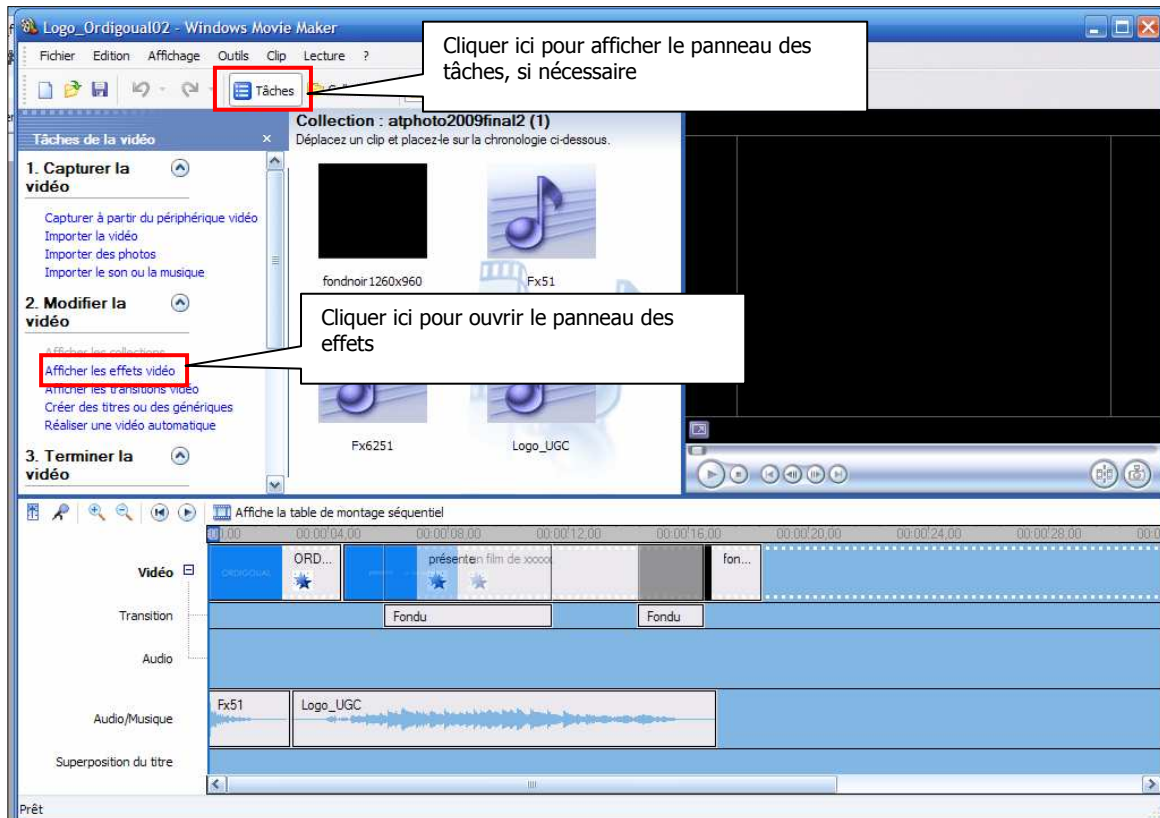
Logo_Ordigoual02 - Windows Movie Maker

Fichier Edition Affichage Outils Clip Lecture ?

Tâches

Cliquer ici pour afficher le panneau des tâches, si nécessaire

Tâches de la vidéo ×

1. Capturer la vidéo

Capturer à partir du périphérique vidéo
Importer la vidéo
Importer des photos
Importer le son ou la musique

2. Modifier la vidéo

Afficher les collections
Afficher les effets vidéo
Afficher les transitions vidéo
Créer des titres ou des génériques
Réaliser une vidéo automatique

3. Terminer la vidéo

Collection : atphoto2009final2 (1)
Déplacez un clip et placez-le sur la chronologie ci-dessous.

fondnoir1260x960
Fx51

Cliquer ici pour ouvrir le panneau des effets

Fx6251
Logo_UGC

Affiche la table de montage séquentiel

0:00 00:00:04,00 00:00:08,00 00:00:12,00 00:00:16,00 00:00:20,00 00:00:24,00 00:00:28,00

Vidéo
ORD...
présenten film de xxxxx
fon...

Transition
Fondu
Fondu

Audio

Audio/Musique
Fx51
Logo_UGC

Superposition du titre

Prêt